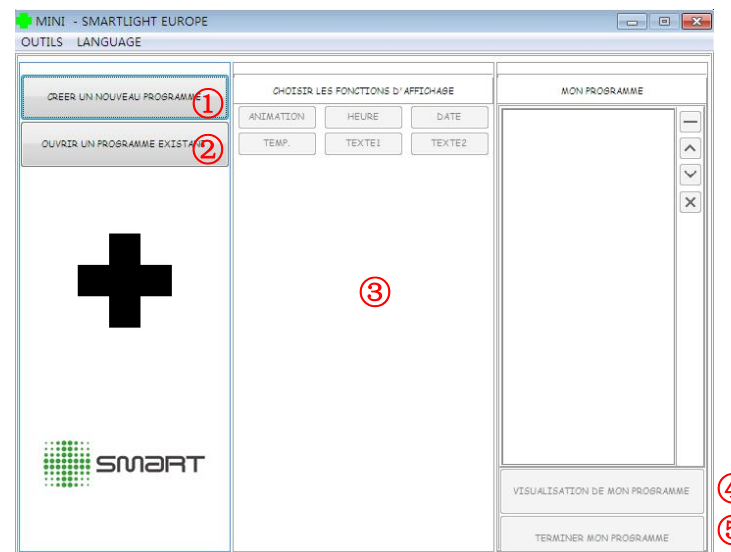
MINI - SMARTLIGHT EUROPE

OUTILS LANGUAGE

CREER UN NOUVEAU PROGRAMME ①

OUVRIR UN PROGRAMME EXISTANT ②

CHOISIR LES FONCTIONS D' AFFICHAGE

ANIMATION HEURE DATE

TEMP. TEXTE1 TEXTE2

③

MON PROGRAMME

SMART

VISUALISATION DE MON PROGRAMME ④

TERMINER MON PROGRAMME ⑤